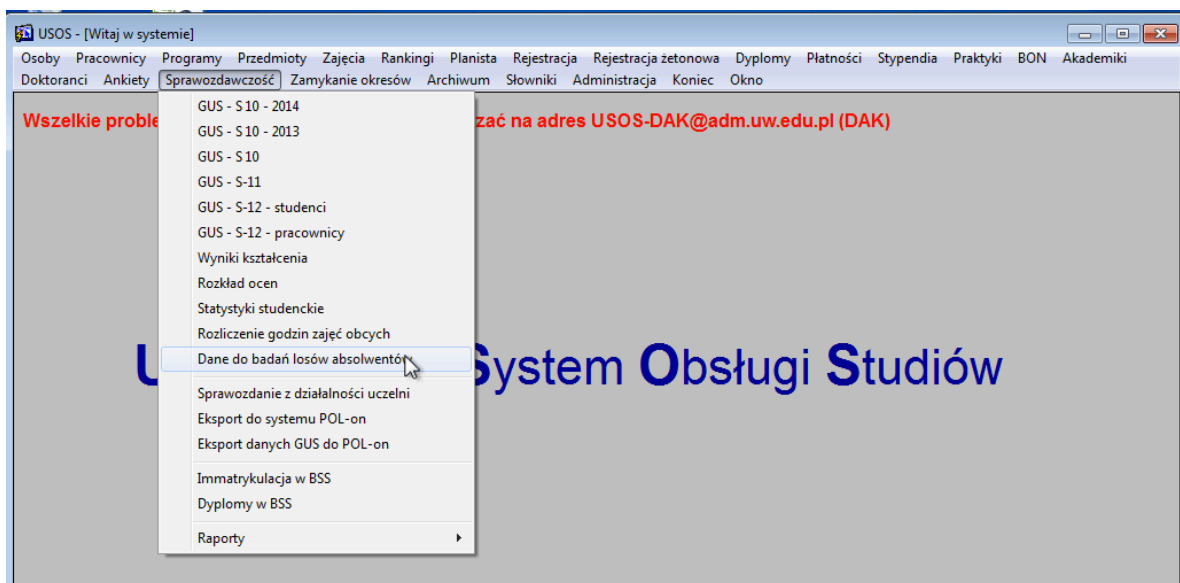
USOS - [Witaj w systemie]

Osoby Pracownicy Programy Przedmioty Zajęcia Rankingi Planista Rejestracja Rejestracja żetonowa Dyplomy Płatności Stypendia Praktyki BON Akademiki
Doktoranci Ankiety Sprawozdawczość Zamykanie okresów Archiwum Słowniki Administracja Koniec Okno

Wszelkie proble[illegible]zać na adres USOS-DAK@adm.uw.edu.pl (DAK)

GUS - S 10 - 2014
GUS - S 10 - 2013
GUS - S 10
GUS - S-11
GUS - S-12 - studenci
GUS - S-12 - pracownicy
Wyniki kształcenia
Rozkład ocen
Statystyki studenckie
Rozliczenie godzin zajęć obcych
Dane do badań losów absolwentów
Sprawozdanie z działalności uczelni
Eksport do systemu POL-on
Eksport danych GUS do POL-on
Immatrykulacja w BSS
Dyplomy w BSS
Raporty

U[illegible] System Obsługi Studiów